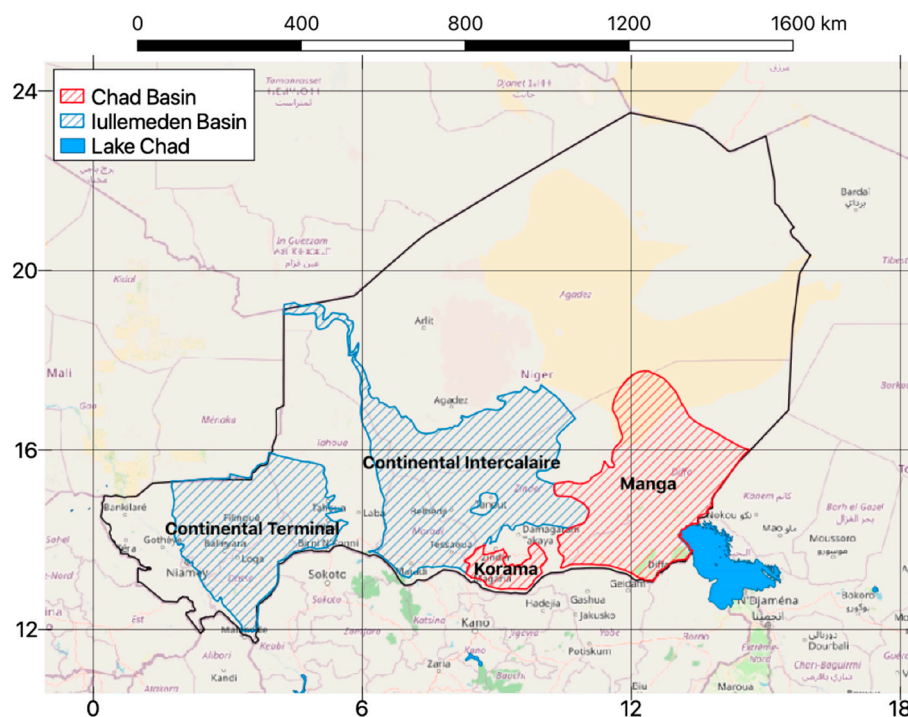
0 400 800 1200 1600 km

Chad Basin
Iullemeden Basin
Lake Chad

24
20
16
12

0 6 12 18

Tamanrasset
ⵜⴰⵎⴰⵏⵔⴰⵙⵜ
تمنراست
Djanet
جانت
مرزق
Bardaï
برداي
In Guezzam
عين قزام
Kidal
Tibesti
Agadez
Arlit
Mali
Niger
Gao
Ménaka
Agadez
Tahoua
Borkou
Continental Intercalaire
Manga
Bilma
Kanem
Bahr el Gazel
بحر الغزال
Continental Terminal
Bankilaré
Filingué
Tillabéri
Tahoua
Loba
Zinder
Nokou
Mao
ماو
Moussoro
موسورو
Gothèye
Balleyara
Loga
Birni N'Konni
Tessaoua
Damagaram
Takaya
Niamey
Dosso
Sokoto
Maradi
Korama
Diffa
Geidam
N'Djaména
انجمينا
Bokoro
Hadejia
Gashua
Jakusko
Katsina
Kano
Jigawa
Yobe
Potiskum
Borno
Malanville
Kebbi
Zamfara
Alibori
Kandi
Zaria
Bauchi
Maiduguri
Dourbali
Chari-Baguirmi
Maroua